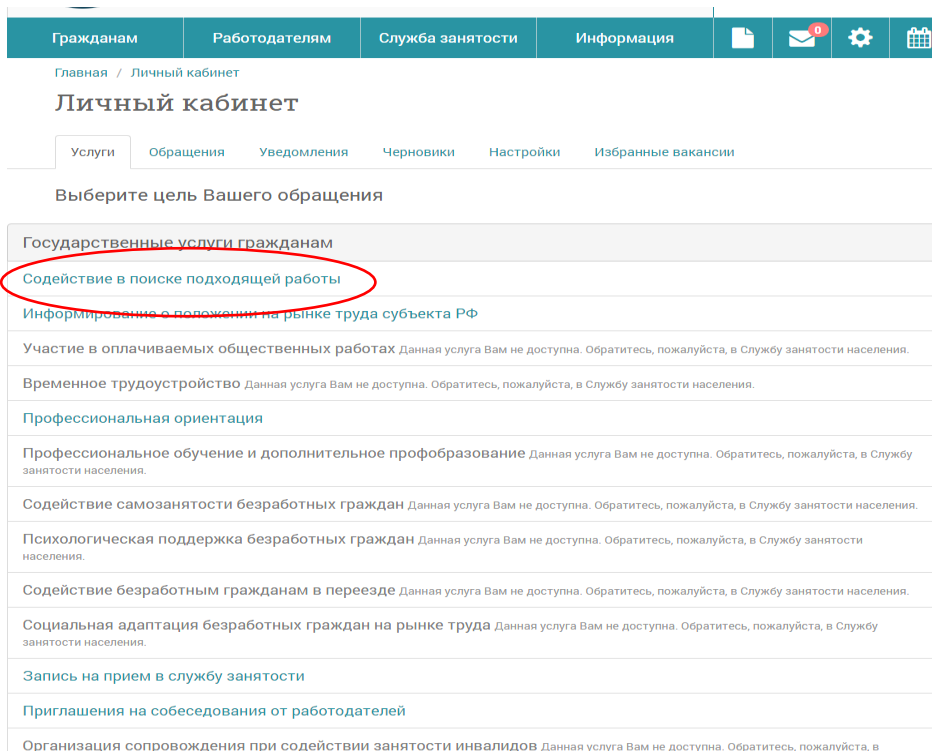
Гражданам | Работодателям | Служба занятости | Информация | 0

Главная / Личный кабинет

Личный кабинет

Услуги | Обращения | Уведомления | Черновики | Настройки | Избранные вакансии

Выберите цель Вашего обращения

Государственные услуги гражданам

Содействие в поиске подходящей работы

Информирование о положении на рынке труда субъекта РФ

Участие в оплачиваемых общественных работах Данная услуга Вам не доступна. Обратитесь, пожалуйста, в Службу занятости населения.

Временное трудоустройство Данная услуга Вам не доступна. Обратитесь, пожалуйста, в Службу занятости населения.

Профессиональная ориентация

Профессиональное обучение и дополнительное профобразование Данная услуга Вам не доступна. Обратитесь, пожалуйста, в Службу занятости населения.

Содействие самозанятости безработных граждан Данная услуга Вам не доступна. Обратитесь, пожалуйста, в Службу занятости населения.

Психологическая поддержка безработных граждан Данная услуга Вам не доступна. Обратитесь, пожалуйста, в Службу занятости населения.

Содействие безработным гражданам в переезде Данная услуга Вам не доступна. Обратитесь, пожалуйста, в Службу занятости населения.

Социальная адаптация безработных граждан на рынке труда Данная услуга Вам не доступна. Обратитесь, пожалуйста, в Службу занятости населения.

Запись на прием в службу занятости

Приглашения на собеседования от работодателей

Организация сопровождения при содействии занятости инвалидов Данная услуга Вам не доступна. Обратитесь, пожалуйста, в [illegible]